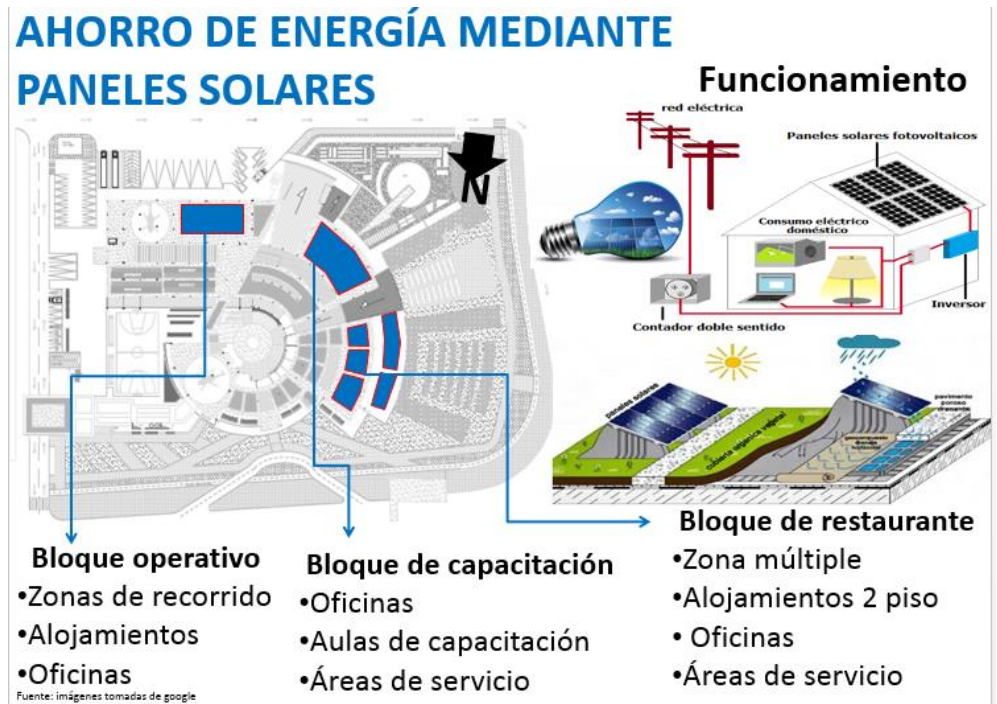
AHORRO DE ENERGÍA MEDIANTE PANELES SOLARES

Funcionamiento

red eléctrica

Paneles solares fotovoltaicos

Consumo eléctrico doméstico

Inversor

Contador doble sentido

paneles solares

cubierta vegetal

pavimento poroso drenante

N

Bloque operativo
•Zonas de recorrido
•Alojamientos
•Oficinas

Bloque de capacitación
•Oficinas
•Aulas de capacitación
•Áreas de servicio

Bloque de restaurante
•Zona múltiple
•Alojamientos 2 piso
• Oficinas
•Áreas de servicio

Fuente: imágenes tomadas de google